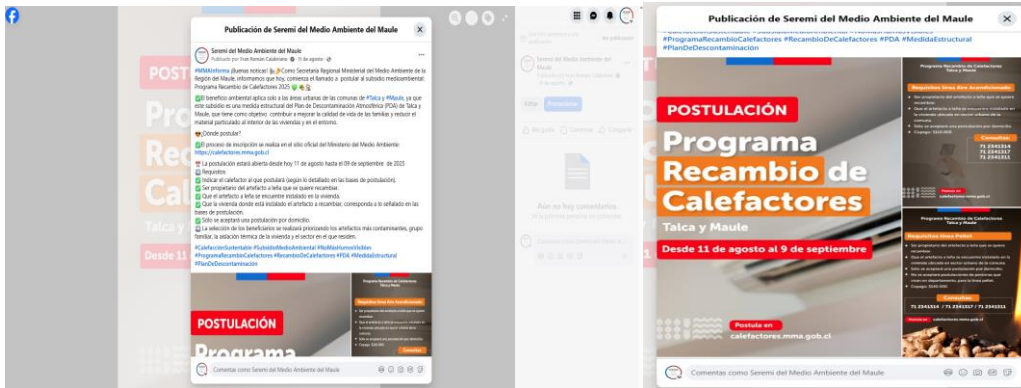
Publicación de Seremi del Medio Ambiente del Maule

Seremi del Medio Ambiente del Maule
Publicado por Ivan Roman Calderara · 11 de agosto ·

#MMAInforma ¡Buenas noticias! Como Secretaría Regional Ministerial del Medio Ambiente de la Región del Maule, informamos que hoy, comienza el llamado a postular al subsidio medioambiental: Programa Recambio de Calefactores 2025

El beneficio ambiental aplica solo a las áreas urbanas de las comunas de #Talca y #Maule, ya que este subsidio es una medida estructural del Plan de Descontaminación Atmosférica (PDA) de Talca y Maule, que tiene como objetivo contribuir a mejorar la calidad de vida de las familias y reducir el material particulado al interior de las viviendas y en el entorno.

¿Dónde postular?

El proceso de inscripción se realiza en el sitio oficial del Ministerio del Medio Ambiente: https://calefactores.mma.gob.cl

La postulación estará abierta desde hoy 11 de agosto hasta el 09 de septiembre de 2025
Requisitos:
Indicar el calefactor al que postulará (según lo detallado en las bases de postulación).
Ser propietario del artefacto a leña que se quiere recambiar.
Que el artefacto a leña se encuentre instalado en la vivienda.
Que la vivienda donde está instalado el artefacto a recambiar, corresponda a lo señalado en las bases de postulación.
Solo se aceptará una postulación por domicilio.
La selección de los beneficiarios se realizará priorizando los artefactos más contaminantes, grupo familiar, la aislación térmica de la vivienda y el sector en el que residen.

#CalefacciónSustentable #SubsidioMedioAmbiental #NoMásHumosVisibles #ProgramaRecambioCalefactores #RecambioDeCalefactores #PDA #MedidaEstructural #PlanDeDescontaminación

POSTULACIÓN
Programa

Comentar como Seremi del Medio Ambiente del Maule

Activar Promocionar
Me gusta Comentar Compartir
Aún no hay comentarios
Sé la primera persona en comentar.

Publicación de Seremi del Medio Ambiente del Maule

#ProgramaRecambioCalefactores #RecambioDeCalefactores #PDA #MedidaEstructural #PlanDeDescontaminación

POSTULACIÓN
Programa Recambio de Calefactores
Talca y Maule
Desde 11 de agosto al 9 de septiembre

Programa Recambio de Calefactores Talca y Maule
Requisitos Línea Aire Acondicionado
Consultas:
71 2341314
71 2341317
71 2341311

Programa Recambio de Calefactores Talca y Maule
Requisitos línea Pellet
Consultas:
71 2341314 / 71 2341317 / 71 2341311

Postula en
calefactores.mma.gob.cl

Comentar como Seremi del Medio Ambiente del Maule